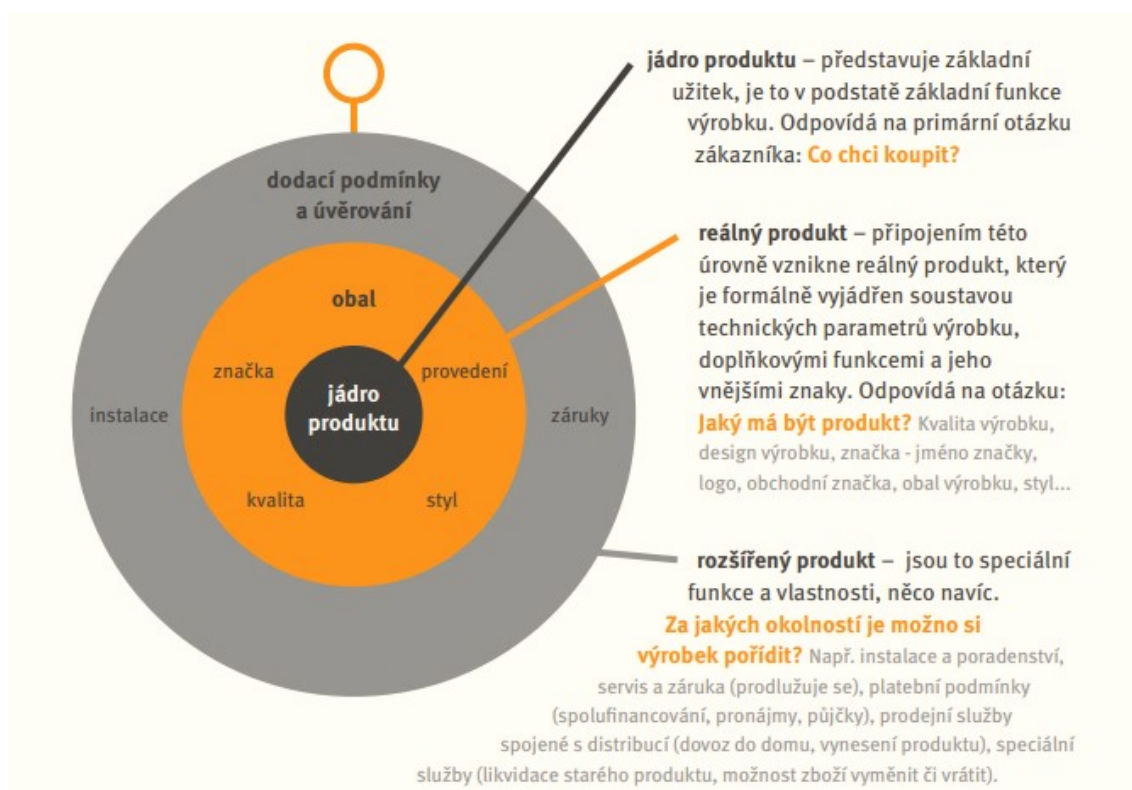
dodací podmínky a úvěrování

obal

značka

provedení

jádro produktu

instalace

záruky

kvalita

styl

**jádro produktu** – představuje základní užitek, je to v podstatě základní funkce výrobku. Odpovídá na primární otázku zákazníka: Co chci koupit?

**reálný produkt** – připojením této úrovně vznikne reálný produkt, který je formálně vyjádřen soustavou technických parametrů výrobku, doplňkovými funkcemi a jeho vnějšími znaky. Odpovídá na otázku: Jaký má být produkt? Kvalita výrobku, design výrobku, značka - jméno značky, logo, obchodní značka, obal výrobku, styl...

**rozšířený produkt** – jsou to speciální funkce a vlastnosti, něco navíc. Za jakých okolností je možno si výrobek pořídit? Např. instalace a poradenství, servis a záruka (prodlužuje se), platební podmínky (spolufinancování, pronájmy, půjčky), prodejní služby spojené s distribucí (dovoz do domu, vynesení produktu), speciální služby (likvidace starého produktu, možnost zboží vyměnit či vrátit).